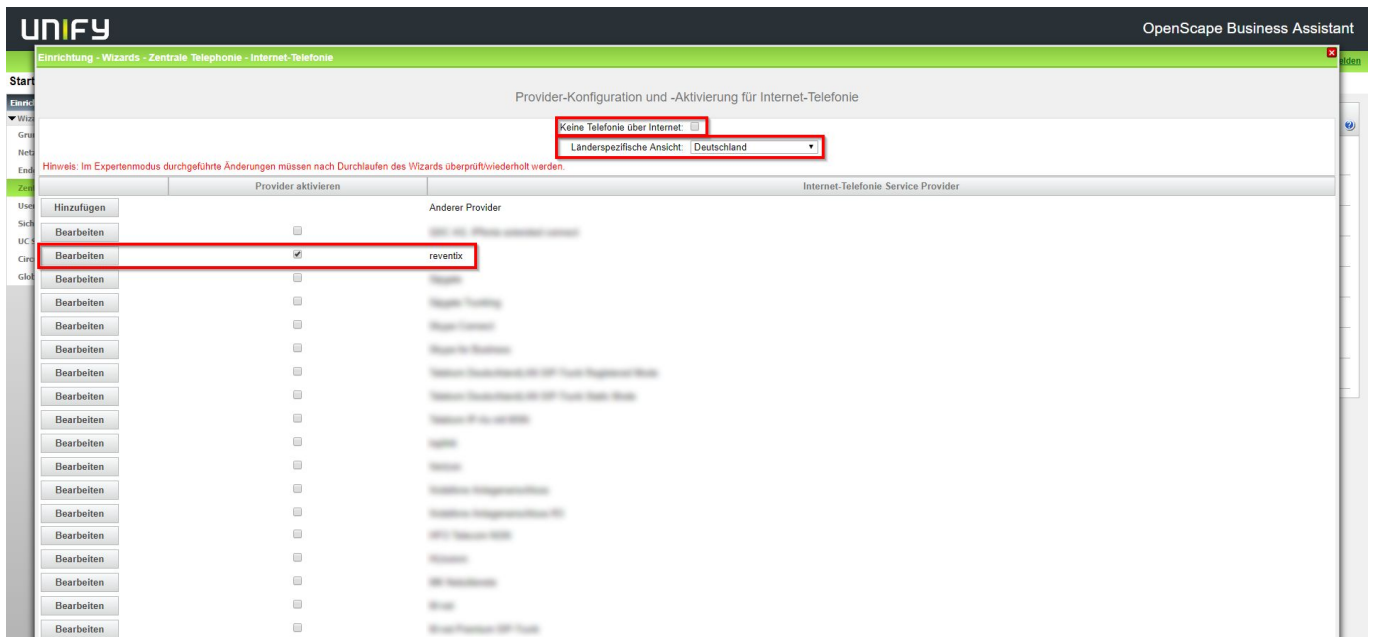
UNIFY

OpenScape Business Assistant

Einrichtung - Wizards - Zentrale Telephonie - Internet-Telefonie

Start

Provider-Konfiguration und -Aktivierung für Internet-Telefonie

Keine Telefonie über Internet:

Länderspezifische Ansicht: Deutschland

Hinweis: Im Expertenmodus durchgeführte Änderungen müssen nach Durchlaufen des Wizards überprüft/wiederholt werden.

| | Provider aktivieren | Internet-Telefonie Service Provider |
|---|---|---|
| Hinzufügen | | Anderer Provider |
| Bearbeiten | | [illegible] |
| Bearbeiten | ☑ | reventix |
| Bearbeiten | | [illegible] |
| Bearbeiten | | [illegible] |
| Bearbeiten | | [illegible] |
| Bearbeiten | | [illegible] |
| Bearbeiten | | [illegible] |
| Bearbeiten | | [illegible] |
| Bearbeiten | | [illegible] |
| Bearbeiten | | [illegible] |
| Bearbeiten | | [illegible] |
| Bearbeiten | | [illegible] |
| Bearbeiten | | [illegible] |
| Bearbeiten | | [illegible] |
| Bearbeiten | | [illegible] |
| Bearbeiten | | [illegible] |
| Bearbeiten | | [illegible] |
| Bearbeiten | | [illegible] |
| Bearbeiten | | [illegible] |